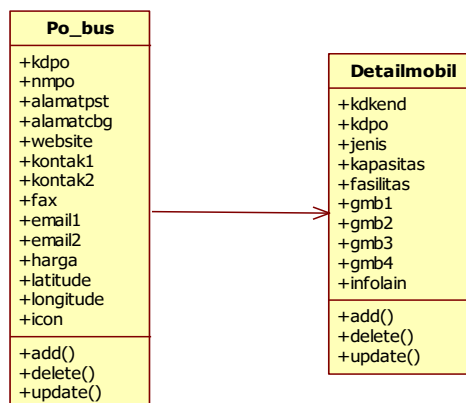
Po_bus

+kdpo
+nmpo
+alamatpst
+alamatcbg
+website
+kontak1
+kontak2
+fax
+email1
+email2
+harga
+latitude
+longitude
+icon

+add()
+delete()
+update()

Detailmobil

+kdkend
+kdpo
+jenis
+kapasitas
+fasilitas
+gmb1
+gmb2
+gmb3
+gmb4
+infolain

+add()
+delete()
+update()